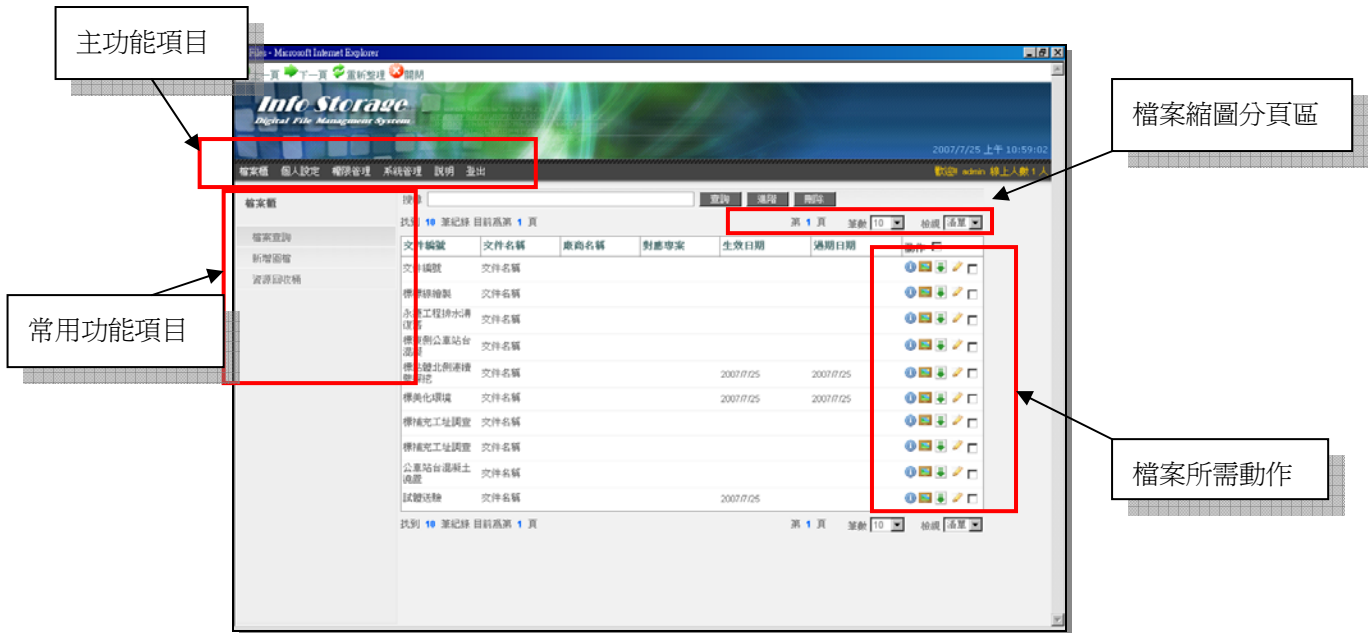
主功能項目

Files - Microsoft Internet Explorer

一頁 下一頁 重新整理 關閉

Info Storage
Digital File Managment System

2007/7/25 上午 10:59:02

檔案縮圖分頁區

檔案櫃 個人設定 權限管理 系統管理 說明 登出

歡迎! admin 線上人數 1 人

檔案櫃

檔案查詢
新增圖檔
資源回收桶

常用功能項目

搜尋 查詢 進階 刪除

找到 10 筆紀錄 目前為第 1 頁

第 1 頁 筆數 10 檢視 清單

| 文件編號 | 文件名稱 | 廠商名稱 | 對應專案 | 生效日期 | 過期日期 | 動作 |
|---|---|---|---|---|---|---|
| 文件編號 | 文件名稱 | | | | | |
| 標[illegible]線繪製 | 文件名稱 | | | | | |
| 永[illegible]工程排水溝渠 | 文件名稱 | | | | | |
| 標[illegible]側公車站台混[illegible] | 文件名稱 | | | | | |
| 標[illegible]體北側連續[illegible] | 文件名稱 | | | 2007/7/25 | 2007/7/25 | |
| 標美化環境 | 文件名稱 | | | 2007/7/25 | 2007/7/25 | |
| 標補充工址調查 | 文件名稱 | | | | | |
| 標補充工址調查 | 文件名稱 | | | | | |
| 公車站台混凝土澆置 | 文件名稱 | | | | | |
| 試體試驗 | 文件名稱 | | | 2007/7/25 | | |

找到 10 筆紀錄 目前為第 1 頁

第 1 頁 筆數 10 檢視 清單

檔案所需動作